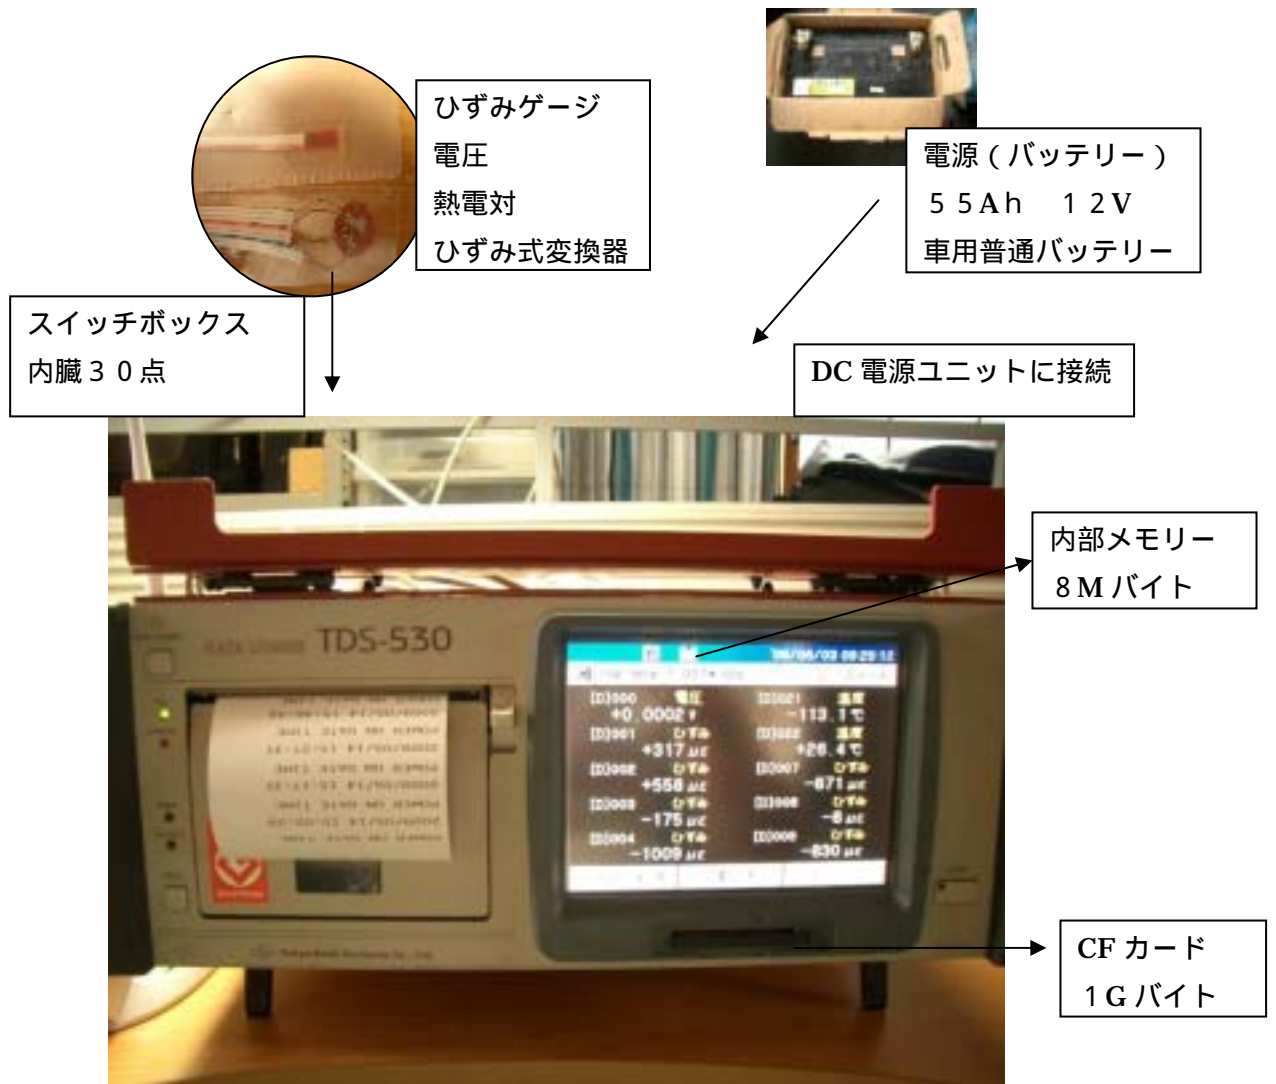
ひずみゲージ
電圧
熱電対
ひずみ式変換器

電源（バッテリー）
５５Ah　１２V
車用普通バッテリー

スイッチボックス
内臓３０点

DC 電源ユニットに接続

内部メモリー
８M バイト

DATA LOGGER TDS-530

[D]000 電圧 +0.0002 V
[D]001 ひずみ +317 με
[D]002 ひずみ +558 με
[D]003 ひずみ −175 με
[D]004 ひずみ −1009 με
[D]021 温度 −113.1℃
[D]022 温度 +26.4℃
[D]007 ひずみ −871 με
[D]008 ひずみ −8 με
[D]009 ひずみ −830 με

CF カード
１G バイト